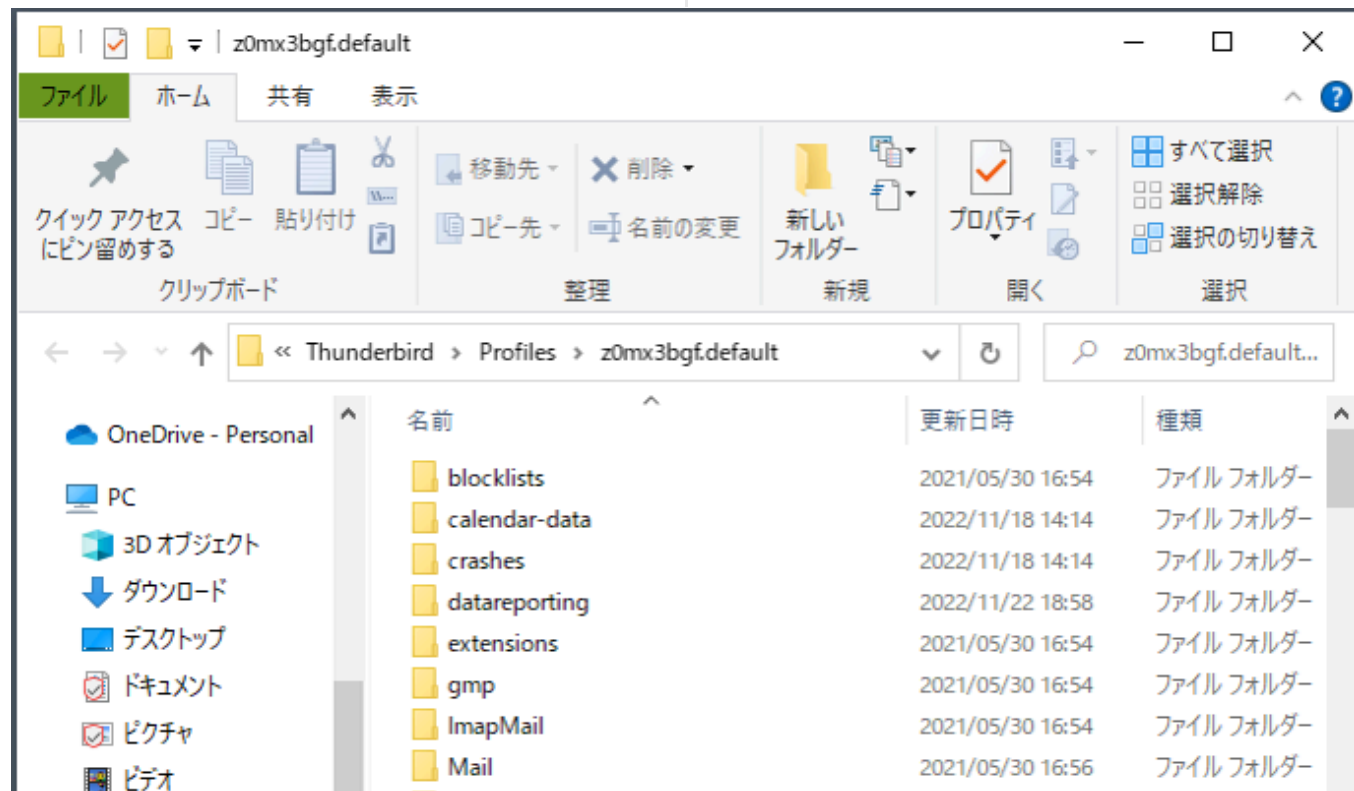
z0mx3bgf.default

ファイル ホーム 共有 表示

クイック アクセスにピン留めする
コピー
貼り付け
クリップボード

移動先
コピー先
削除
名前の変更
整理

新しいフォルダー
新規

プロパティ
開く

すべて選択
選択解除
選択の切り替え
選択

« Thunderbird › Profiles › z0mx3bgf.default

z0mx3bgf.default...

OneDrive - Personal
PC
3D オブジェクト
ダウンロード
デスクトップ
ドキュメント
ピクチャ
ビデオ

| 名前 | 更新日時 | 種類 |
|---|---|---|
| blocklists | 2021/05/30 16:54 | ファイル フォルダー |
| calendar-data | 2022/11/18 14:14 | ファイル フォルダー |
| crashes | 2022/11/18 14:14 | ファイル フォルダー |
| datareporting | 2022/11/22 18:58 | ファイル フォルダー |
| extensions | 2021/05/30 16:54 | ファイル フォルダー |
| gmp | 2021/05/30 16:54 | ファイル フォルダー |
| ImapMail | 2021/05/30 16:54 | ファイル フォルダー |
| Mail | 2021/05/30 16:56 | ファイル フォルダー |